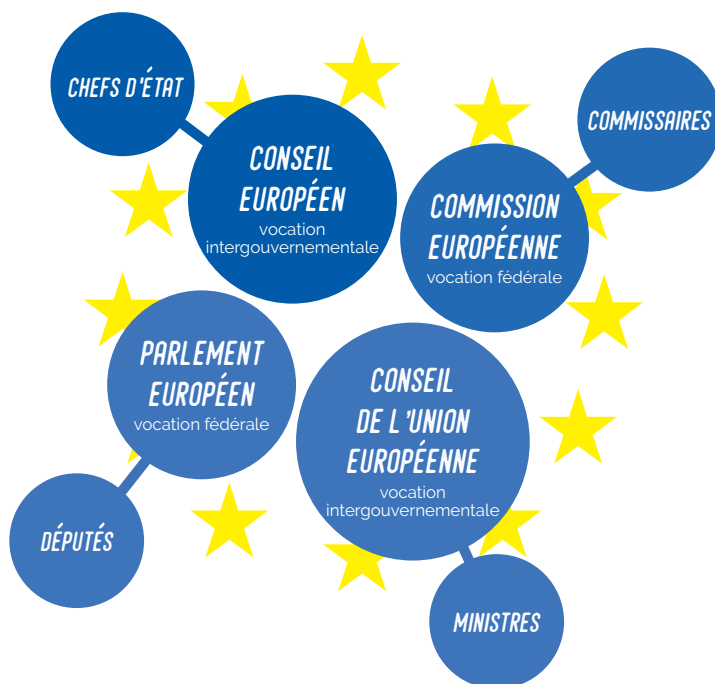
CHEFS D'ÉTAT

CONSEIL EUROPÉEN
vocation intergouvernementale

COMMISSAIRES

COMMISSION EUROPÉENNE
vocation fédérale

PARLEMENT EUROPÉEN
vocation fédérale

CONSEIL DE L'UNION EUROPÉENNE
vocation intergouvernementale

DÉPUTÉS

MINISTRES